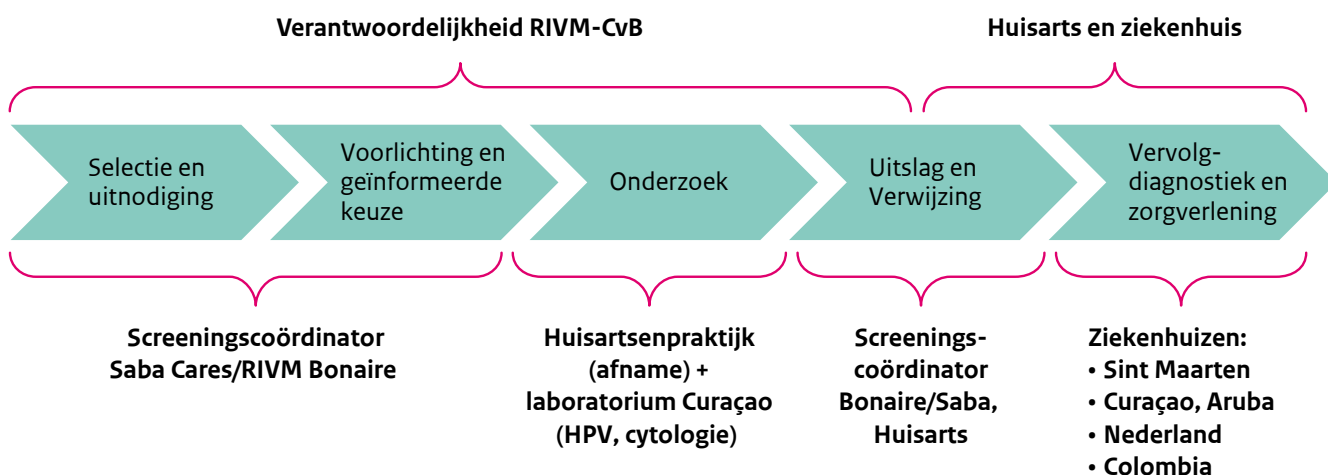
Verantwoordelijkheid RIVM-CvB

Huisarts en ziekenhuis

Selectie en uitnodiging

Voorlichting en geïnformeerde keuze

Onderzoek

Uitslag en Verwijzing

Vervolg-diagnostiek en zorgverlening

Screeningscoördinator Saba Cares/RIVM Bonaire

Huisartsenpraktijk (afname) + laboratorium Curaçao (HPV, cytologie)

Screenings-coördinator Bonaire/Saba, Huisarts

Ziekenhuizen:
• Sint Maarten
• Curaçao, Aruba
• Nederland
• Colombia